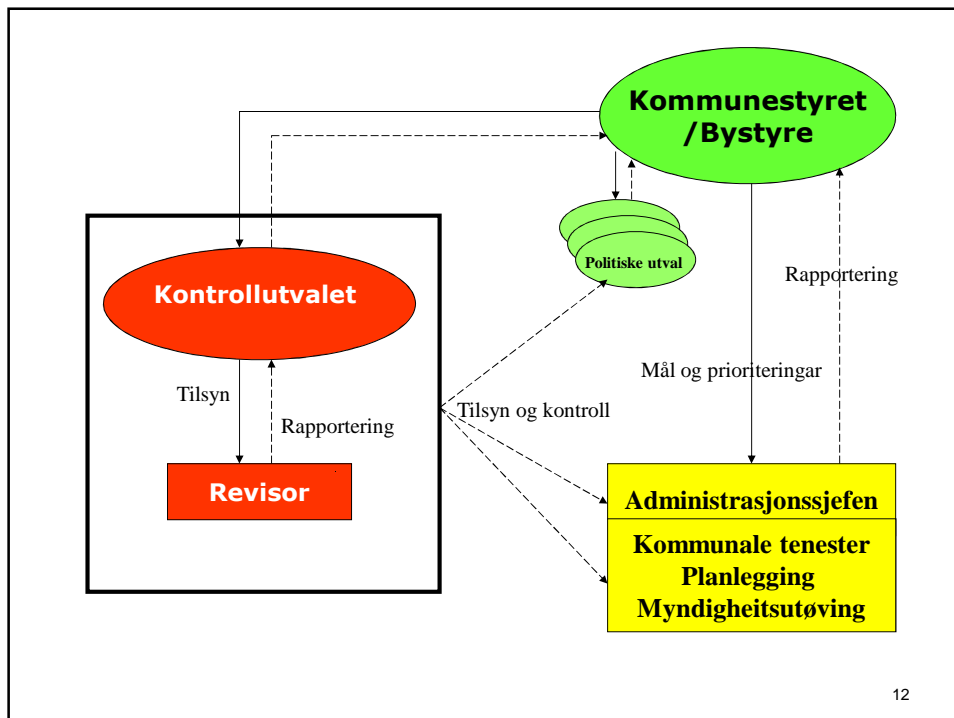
Kommunestyret /Bystyre

Politiske utval

Rapportering

Kontrollutvalet

Mål og prioriteringar

Tilsyn

Rapportering

Tilsyn og kontroll

Revisor

Administrasjonssjefen

Kommunale tenester
Planlegging
Myndigheitsutøving

12